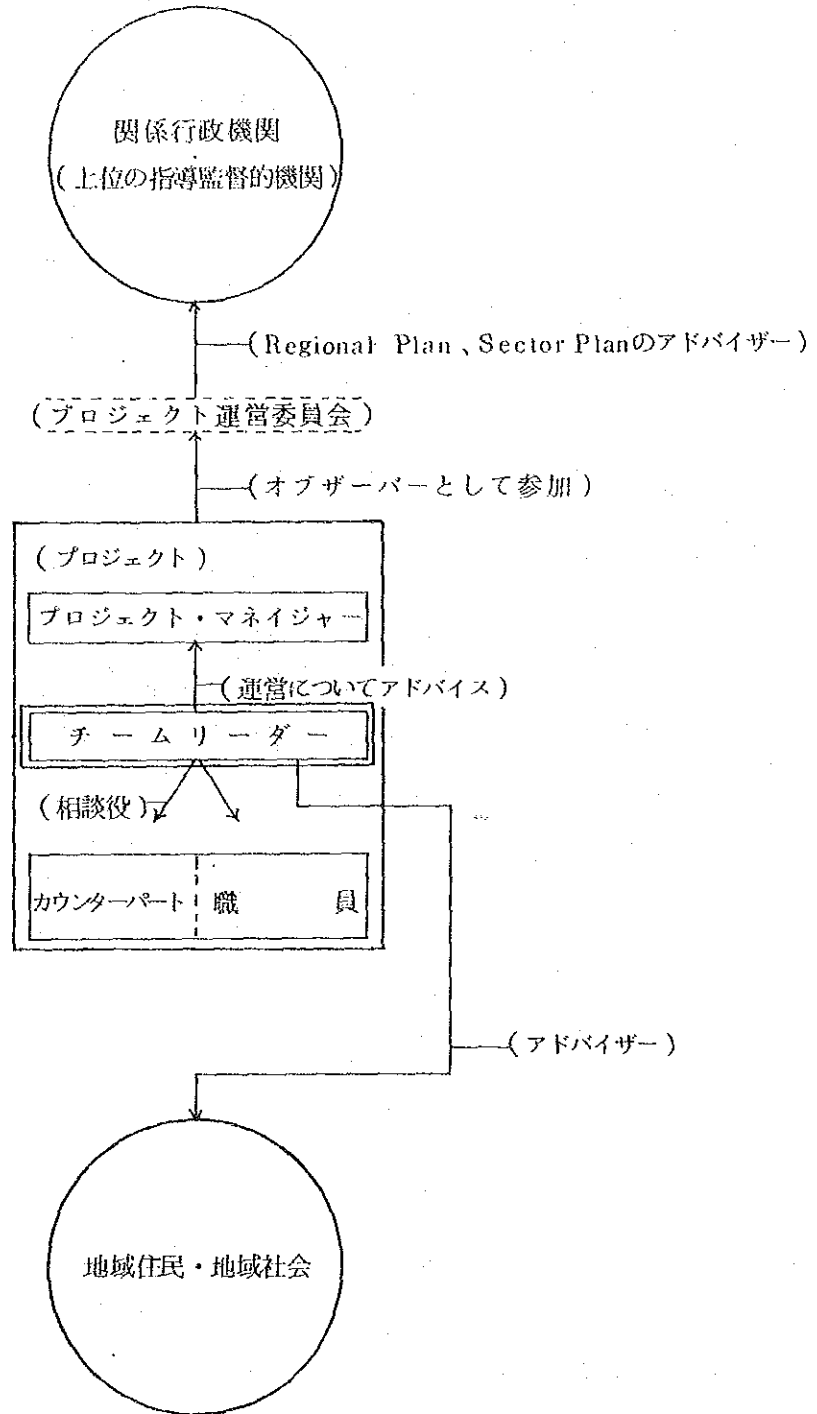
関係行政機関
（上位の指導監督的機関）

（Regional Plan、Sector Planのアドバイザー）

（プロジェクト運営委員会）

（オブザーバーとして参加）

（プロジェクト）

プロジェクト・マネイジャー

（運営についてアドバイス）

チームリーダー

（相談役）

カウンターパート　職員

（アドバイザー）

地域住民・地域社会